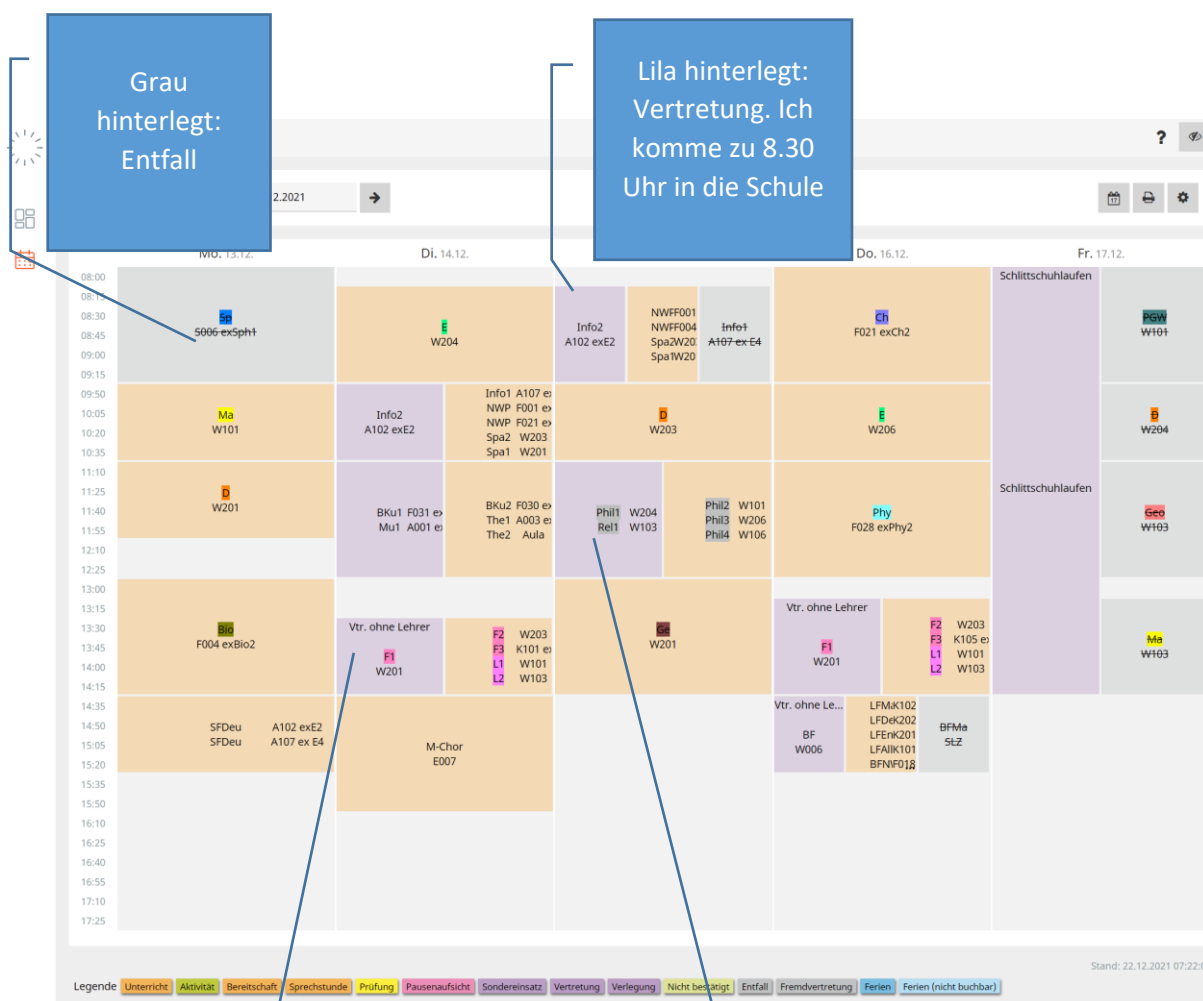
Grau hinterlegt: Entfall

Lila hinterlegt: Vertretung. Ich komme zu 8.30 Uhr in die Schule

? 

2.2021

Mo. 13.12. | Di. 14.12. | Do. 16.12. | Fr. 17.12.

08:00
08:15
08:30
08:45
09:00
09:15
09:50
10:05
10:20
10:35
11:10
11:25
11:40
11:55
12:10
12:25
13:00
13:15
13:30
13:45
14:00
14:15
14:35
14:50
15:05
15:20
15:35
15:50
16:10
16:25
16:40
16:55
17:10
17:25

Sp
S006 exSph1

E
W204

Info2
A102 exE2

NWFF001
NWFF004
Spa2W20
Spa1W20

Info1
A107 ex E4

Ch
F021 exCh2

Schlittschuhlaufen

PGW
W101

Ma
W101

Info2
A102 exE2

Info1 A107 ex
NWP F001 ex
NWP F021 ex
Spa2 W203
Spa1 W201

D
W203

E
W206

D
W204

D
W201

BKu1 F031 ex
Mu1 A001 ex

BKu2 F030 ex
The1 A003 ex
The2 Aula

Phil1 W204
Rel1 W103

Phil2 W101
Phil3 W206
Phil4 W106

Phy
F028 exPhy2

Schlittschuhlaufen

Geo
W103

Bio
F004 exBio2

Vtr. ohne Lehrer
F1
W201

F2 W203
F3 K101 ex
L1 W101
L2 W103

Ge
W201

Vtr. ohne Lehrer
F1
W201

F2 W203
F3 K105 ex
L1 W101
L2 W103

Ma
W103

SFDeu A102 exE2
SFDeu A107 ex E4

M-Chor
E007

Vtr. ohne Le...
BF
W006

LFMaK102
LFDeK202
LFEnK201
LFAllK101
BFNF018

BFMa
StZ

Stand: 22.12.2021 07:22

Legende Unterricht Aktivität Bereitschaft Sprechstunde Prüfung Pausenaufsicht Sondereinsatz Vertretung Verlegung Nicht bestätigt Entfall Fremdvertretung Ferien Ferien (nicht buchbar)